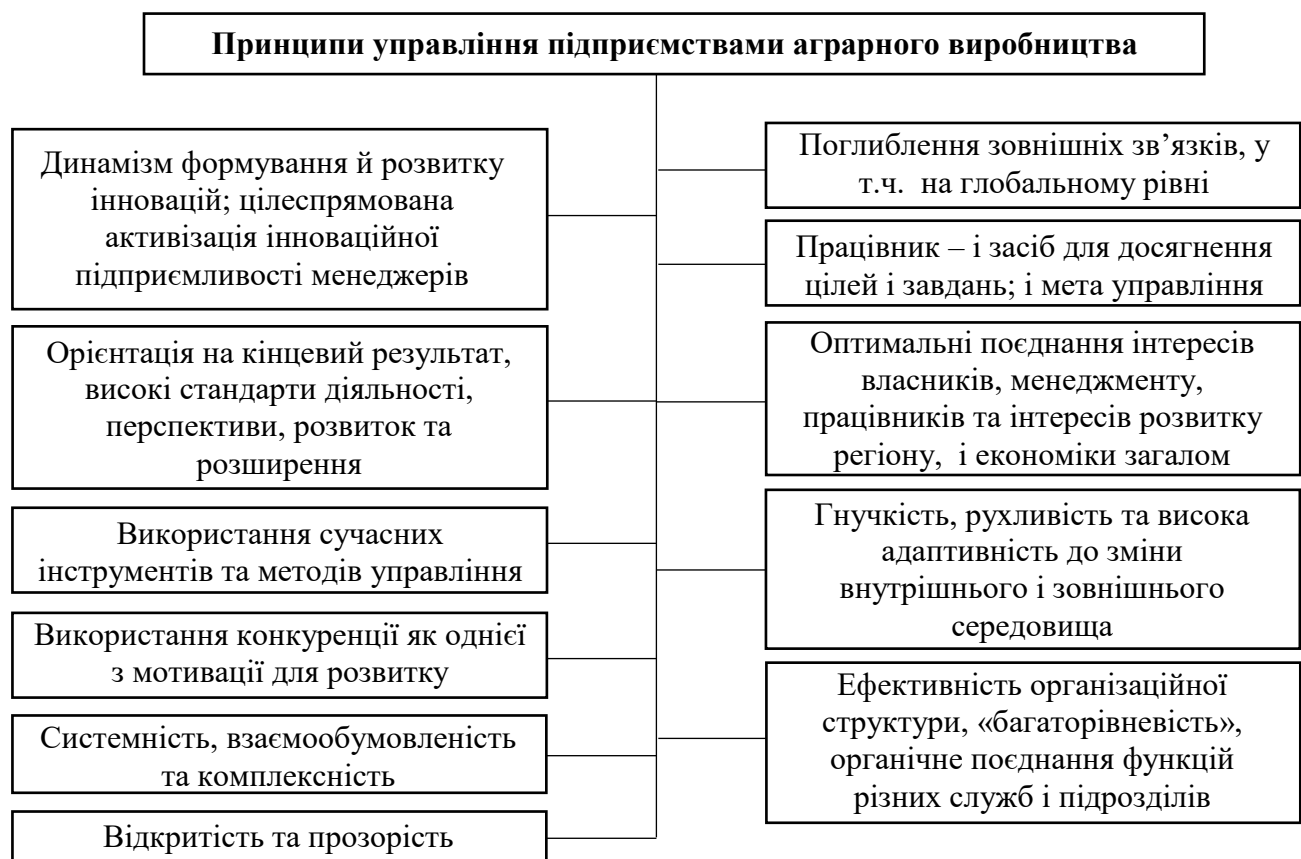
Принципи управління підприємствами аграрного виробництва

Динамізм формування й розвитку інновацій; цілеспрямована активізація інноваційної підприємливості менеджерів

Орієнтація на кінцевий результат, високі стандарти діяльності, перспективи, розвиток та розширення

Використання сучасних інструментів та методів управління

Використання конкуренції як однієї з мотивації для розвитку

Системність, взаємообумовленість та комплексність

Відкритість та прозорість

Поглиблення зовнішніх зв'язків, у т.ч. на глобальному рівні

Працівник – і засіб для досягнення цілей і завдань; і мета управління

Оптимальні поєднання інтересів власників, менеджменту, працівників та інтересів розвитку регіону, і економіки загалом

Гнучкість, рухливість та висока адаптивність до зміни внутрішнього і зовнішнього середовища

Ефективність організаційної структури, «багаторівневість», органічне поєднання функцій різних служб і підрозділів